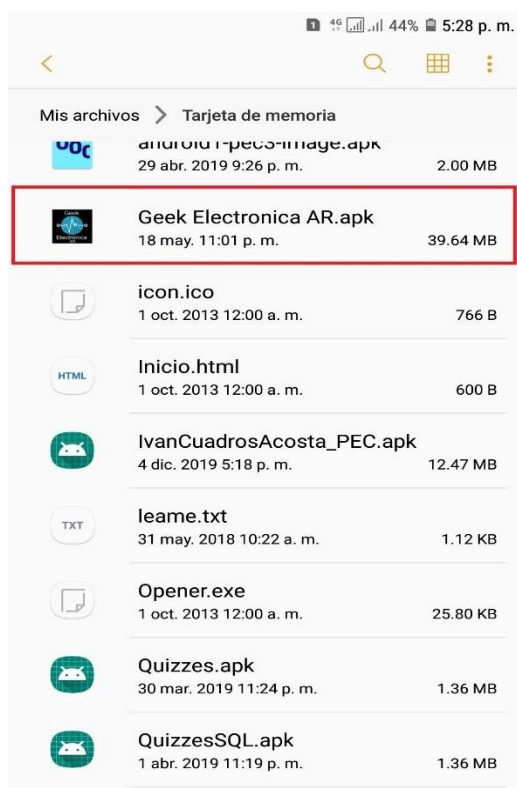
1 4G 44% 5:28 p. m.

Mis archivos > Tarjeta de memoria

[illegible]
android1-pec3-image.apk
29 abr. 2019 9:26 p. m. 2.00 MB

Geek Electronica
Geek Electronica AR.apk
18 may. 11:01 p. m. 39.64 MB

icon.ico
1 oct. 2013 12:00 a. m. 766 B

HTML
Inicio.html
1 oct. 2013 12:00 a. m. 600 B

IvanCuadrosAcosta_PEC.apk
4 dic. 2019 5:18 p. m. 12.47 MB

TXT
leame.txt
31 may. 2018 10:22 a. m. 1.12 KB

Opener.exe
1 oct. 2013 12:00 a. m. 25.80 KB

Quizzes.apk
30 mar. 2019 11:24 p. m. 1.36 MB

QuizzesSQL.apk
1 abr. 2019 11:19 p. m. 1.36 MB